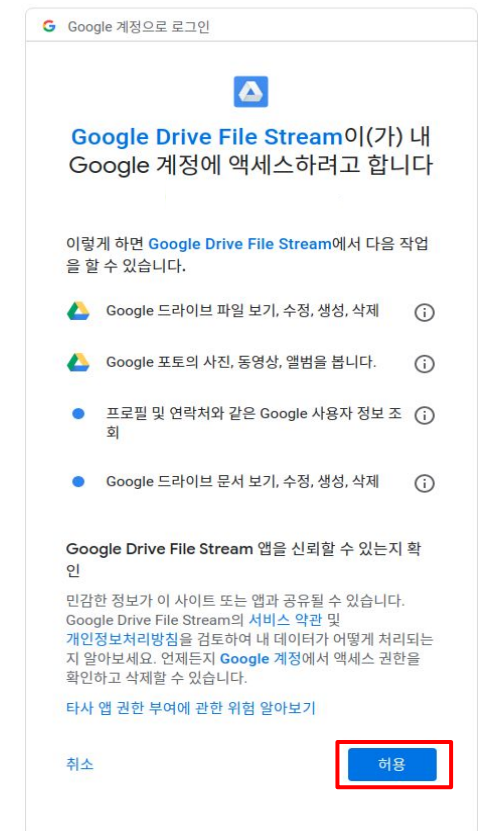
G Google 계정으로 로그인

Google Drive File Stream이(가) 내 Google 계정에 액세스하려고 합니다

이렇게 하면 Google Drive File Stream에서 다음 작업을 할 수 있습니다.

Google 드라이브 파일 보기, 수정, 생성, 삭제

Google 포토의 사진, 동영상, 앨범을 봅니다.

프로필 및 연락처와 같은 Google 사용자 정보 조회

Google 드라이브 문서 보기, 수정, 생성, 삭제

Google Drive File Stream 앱을 신뢰할 수 있는지 확인

민감한 정보가 이 사이트 또는 앱과 공유될 수 있습니다. Google Drive File Stream의 서비스 약관 및 개인정보처리방침을 검토하여 내 데이터가 어떻게 처리되는지 알아보세요. 언제든지 Google 계정에서 액세스 권한을 확인하고 삭제할 수 있습니다.

타사 앱 권한 부여에 관한 위험 알아보기

취소

허용